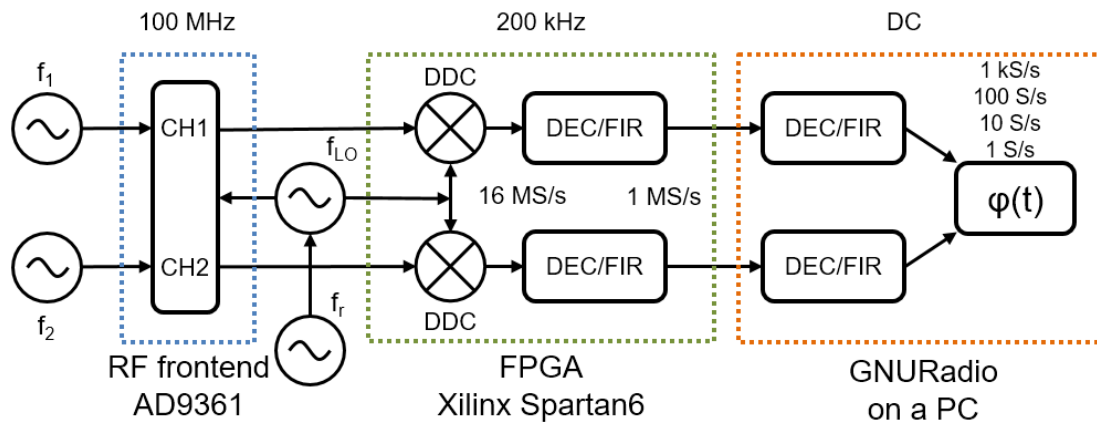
100 MHz

200 kHz

DC

$f_1$

CH1

$f_{LO}$

CH2

$f_2$

$f_r$

RF frontend
AD9361

DDC

DDC

DEC/FIR

DEC/FIR

16 MS/s

1 MS/s

FPGA
Xilinx Spartan6

1 kS/s
100 S/s
10 S/s
1 S/s

DEC/FIR

DEC/FIR

φ(t)

GNURadio
on a PC